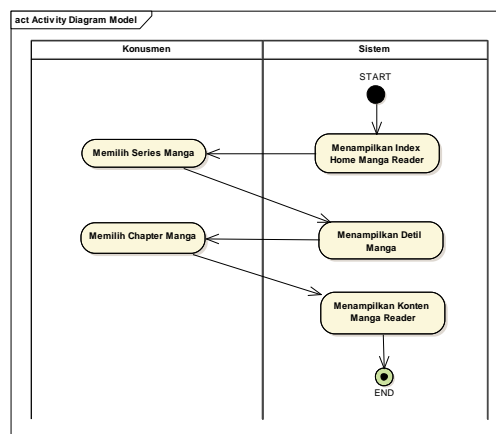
act Activity Diagram Model

| Konusmen | Sistem |
|---|---|

START

Menampilkan Index Home Manga Reader

Memilih Series Manga

Menampilkan Detil Manga

Memilih Chapter Manga

Menampilkan Konten Manga Reader

END